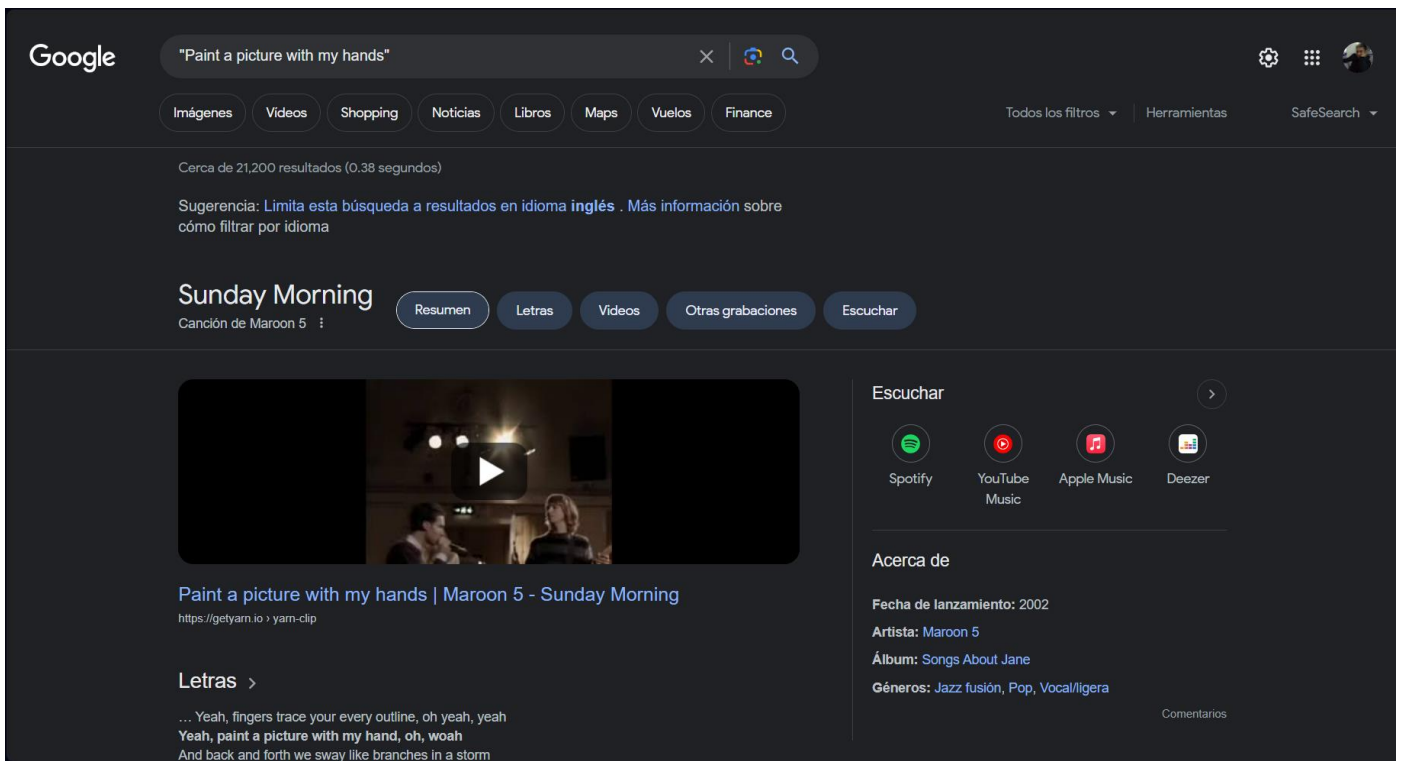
Google

"Paint a picture with my hands"

Imágenes Videos Shopping Noticias Libros Maps Vuelos Finance

Todos los filtros Herramientas SafeSearch

Cerca de 21,200 resultados (0.38 segundos)

Sugerencia: Limita esta búsqueda a resultados en idioma **inglés** . Más información sobre cómo filtrar por idioma

Sunday Morning
Canción de Maroon 5

Resumen Letras Videos Otras grabaciones Escuchar

Paint a picture with my hands | Maroon 5 - Sunday Morning
https://getyarn.io › yarn-clip

Letras

… Yeah, fingers trace your every outline, oh yeah, yeah
**Yeah, paint a picture with my hand, oh, woah**
And back and forth we sway like branches in a storm

Escuchar

Spotify
YouTube Music
Apple Music
Deezer

Acerca de

**Fecha de lanzamiento:** 2002
**Artista:** Maroon 5
**Álbum:** Songs About Jane
**Géneros:** Jazz fusión, Pop, Vocal/ligera

Comentarios